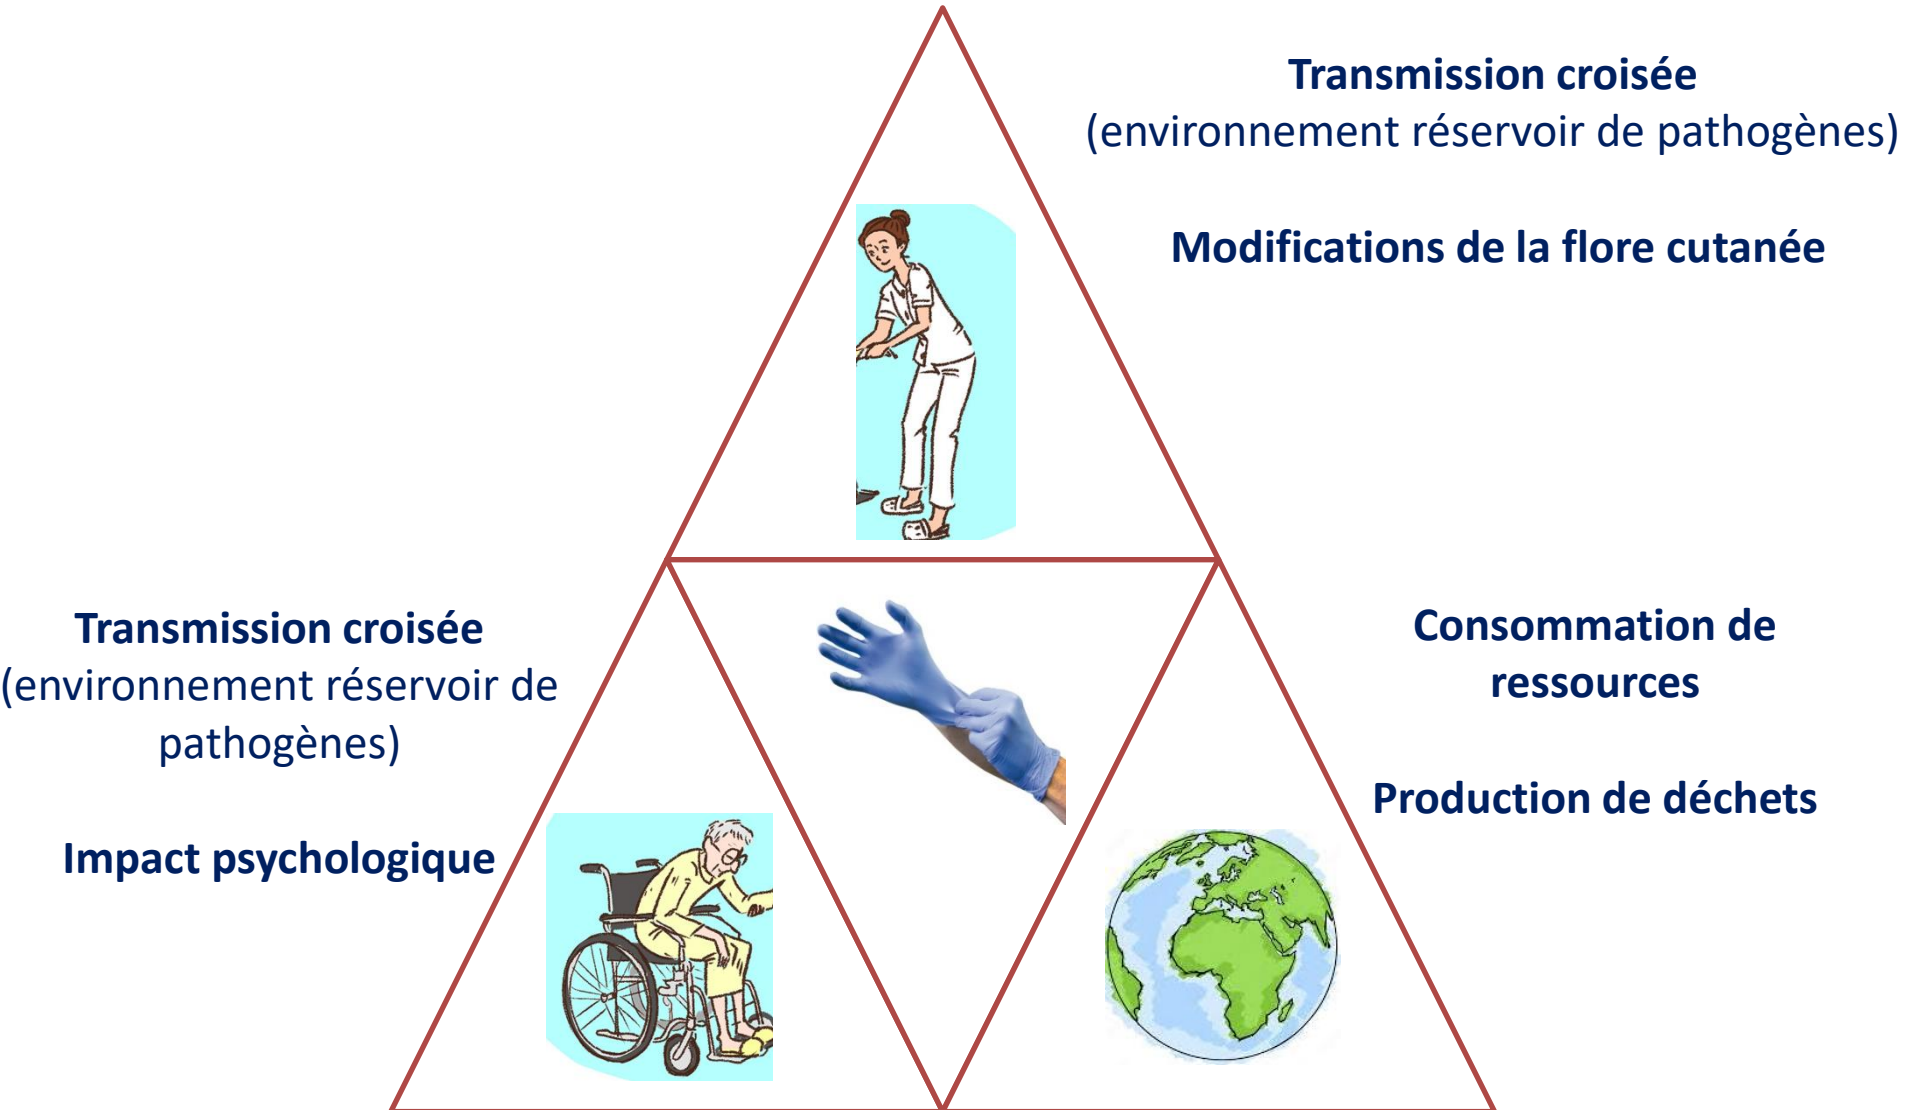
**Transmission croisée**
(environnement réservoir de pathogènes)

**Modifications de la flore cutanée**

**Transmission croisée**
(environnement réservoir de pathogènes)

**Impact psychologique**

**Consommation de ressources**

**Production de déchets**